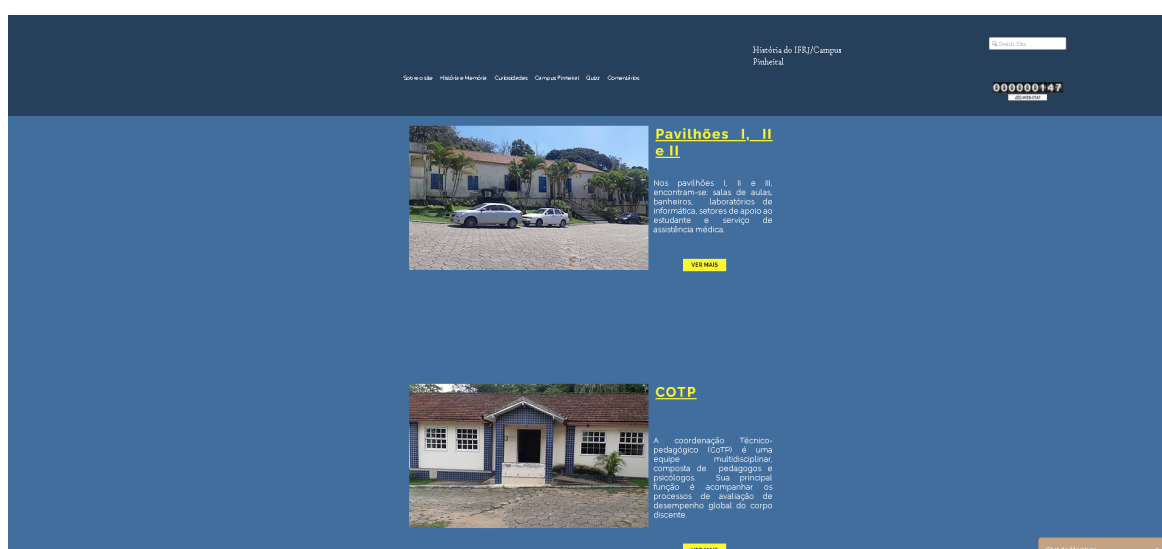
História do IFRJ/Campus Pinheiral

Search Site

Sobre o site História e Memória Curiosidades Campus Pinheiral Quizz Comentários

000000147

Pavilhões I, II e II

Nos pavilhões I, II e III, encontram-se: salas de aulas, banheiros, laboratórios de informática, setores de apoio ao estudante e serviço de assistência médica.

VER MAIS

COTP

A coordenação Técnico-pedagógico (CoTP) é uma equipe multidisciplinar, composta de pedagogos e psicólogos. Sua principal função é acompanhar os processos de avaliação de desempenho global do corpo discente.

VER MAIS

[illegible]